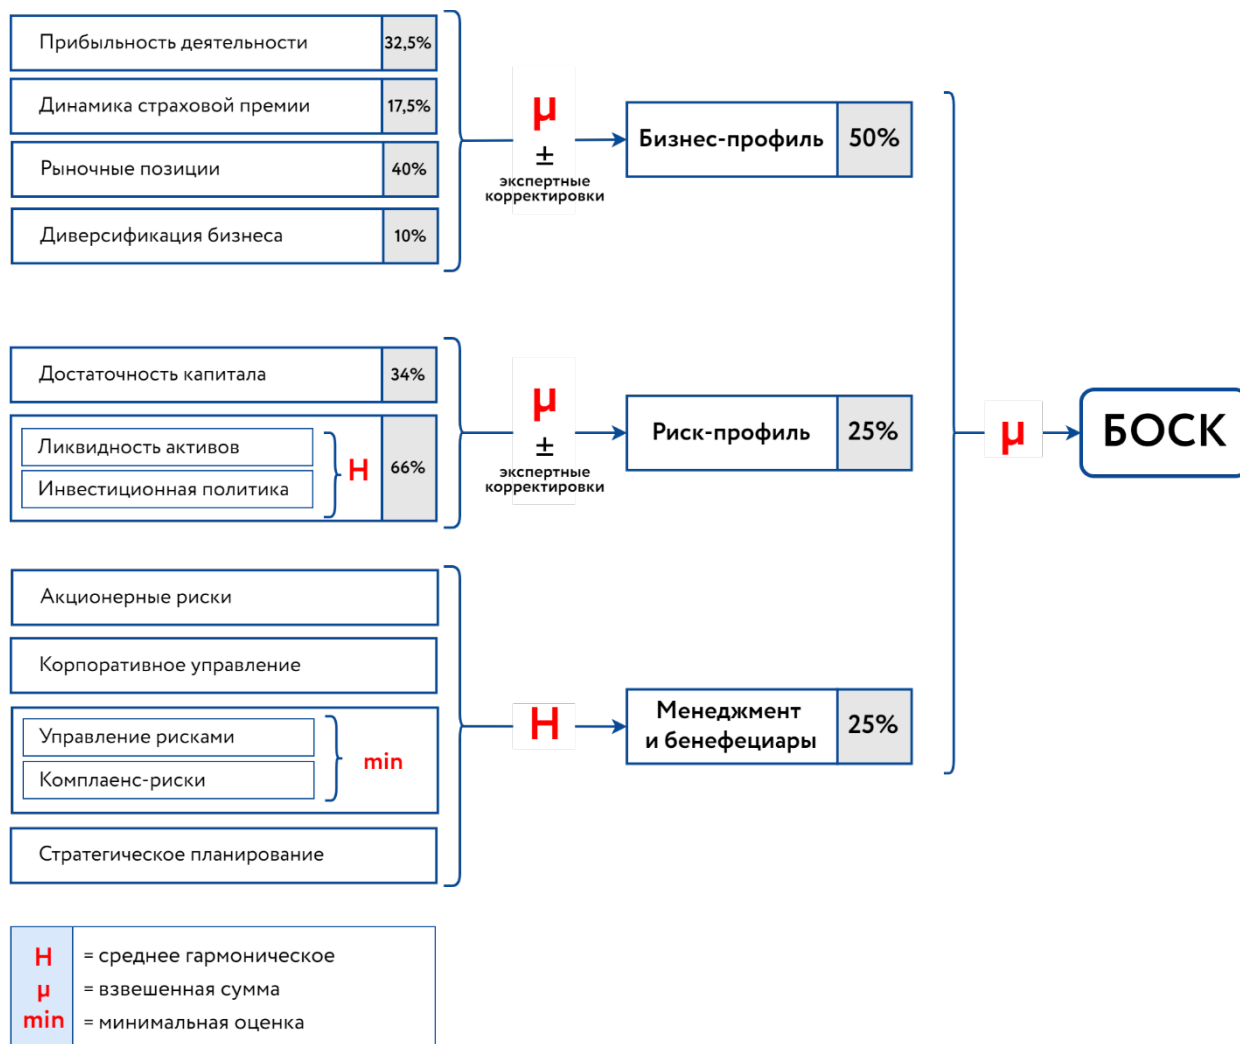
| Прибыльность деятельности | 32,5% |
|---|---|
| Динамика страховой премии | 17,5% |
| Рыночные позиции | 40% |
| Диверсификация бизнеса | 10% |

μ
±
экспертные корректировки

| Бизнес-профиль | 50% |
|---|---|

| Достаточность капитала | 34% |
|---|---|
| Ликвидность активов, Инвестиционная политика (H) | 66% |

μ
±
экспертные корректировки

| Риск-профиль | 25% |
|---|---|

μ

БОСК

Акционерные риски

Корпоративное управление

Управление рисками
Комплаенс-риски
min

Стратегическое планирование

H

| Менеджмент и бенефециары | 25% |
|---|---|

| H | = среднее гармоническое |
|---|---|
| μ | = взвешенная сумма |
| min | = минимальная оценка |